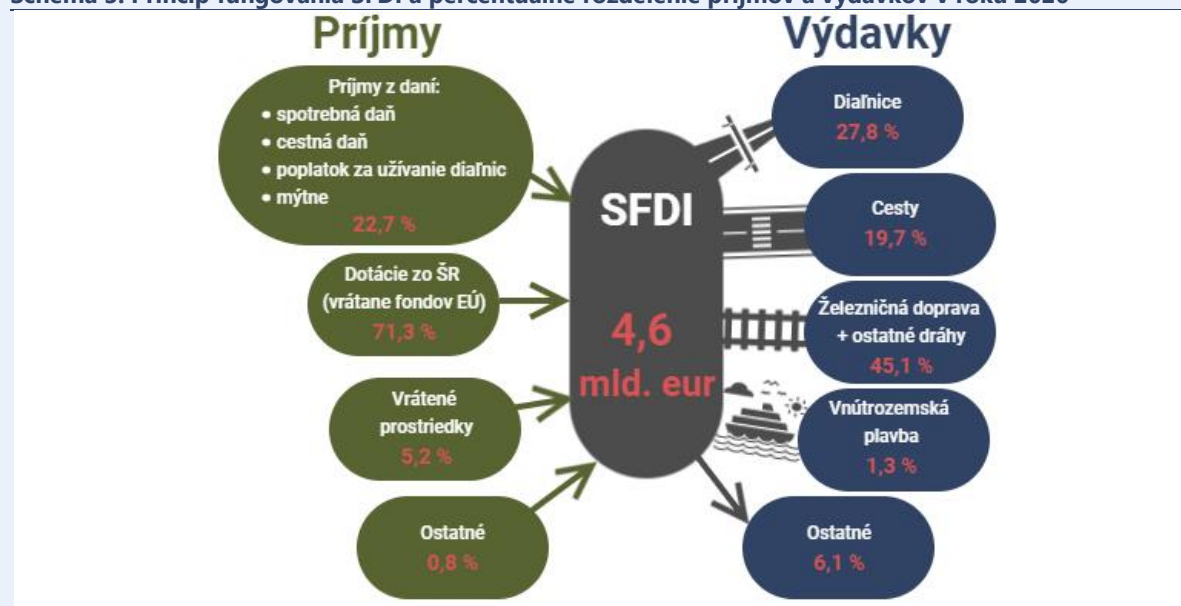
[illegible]

Príjmy

Výdavky

Príjmy z daní:
• spotrebná daň
• cestná daň
• poplatok za užívanie diaľnic
• mýtne
22,7 %

Dotácie zo ŠR (vrátane fondov EÚ)
71,3 %

Vrátené prostriedky
5,2 %

Ostatné
0,8 %

SFDI

4,6 mld. eur

Diaľnice
27,8 %

Cesty
19,7 %

Železničná doprava + ostatné dráhy
45,1 %

Vnútrozemská plavba
1,3 %

Ostatné
6,1 %